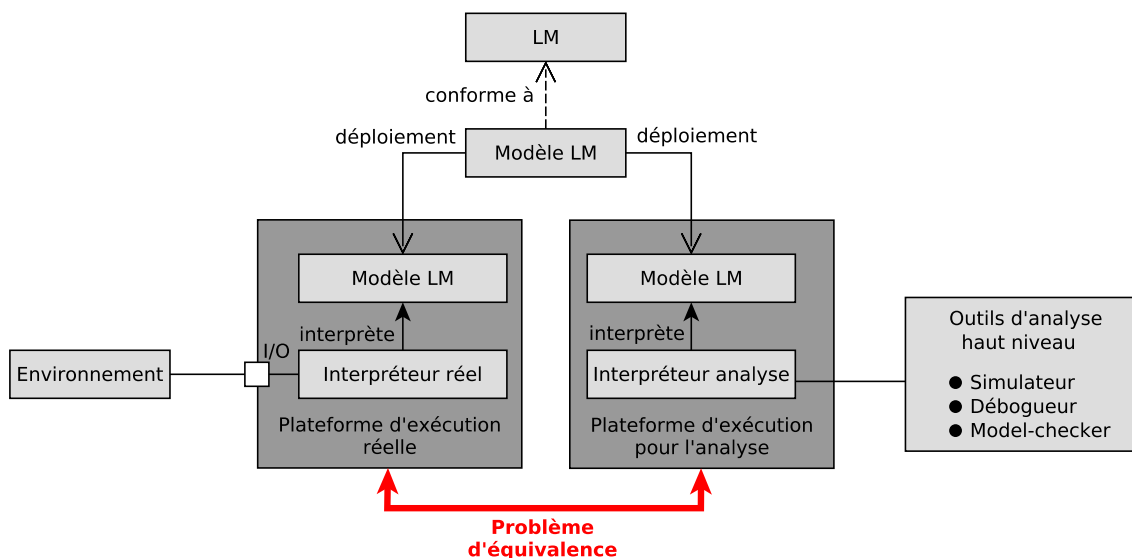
LM

conforme à

déploiement

Modèle LM

déploiement

Modèle LM

interprète

I/O

Interpréteur réel

Plateforme d'exécution réelle

Environnement

Modèle LM

interprète

Interpréteur analyse

Plateforme d'exécution pour l'analyse

Outils d'analyse haut niveau

● Simulateur
● Débogueur
● Model-checker

Problème d'équivalence